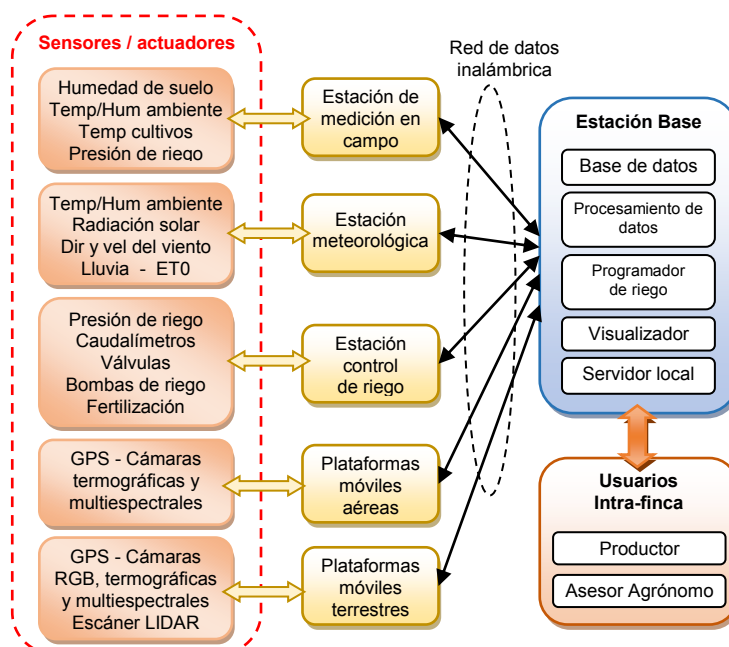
Sensores / actuadores

Humedad de suelo
Temp/Hum ambiente
Temp cultivos
Presión de riego

Temp/Hum ambiente
Radiación solar
Dir y vel del viento
Lluvia - ET0

Presión de riego
Caudalímetros
Válvulas
Bombas de riego
Fertilización

GPS - Cámaras termográficas y multiespectrales

GPS - Cámaras RGB, termográficas y multiespectrales
Escáner LIDAR

Estación de medición en campo

Estación meteorológica

Estación control de riego

Plataformas móviles aéreas

Plataformas móviles terrestres

Red de datos inalámbrica

Estación Base

Base de datos

Procesamiento de datos

Programador de riego

Visualizador

Servidor local

Usuarios Intra-finca

Productor

Asesor Agrónomo